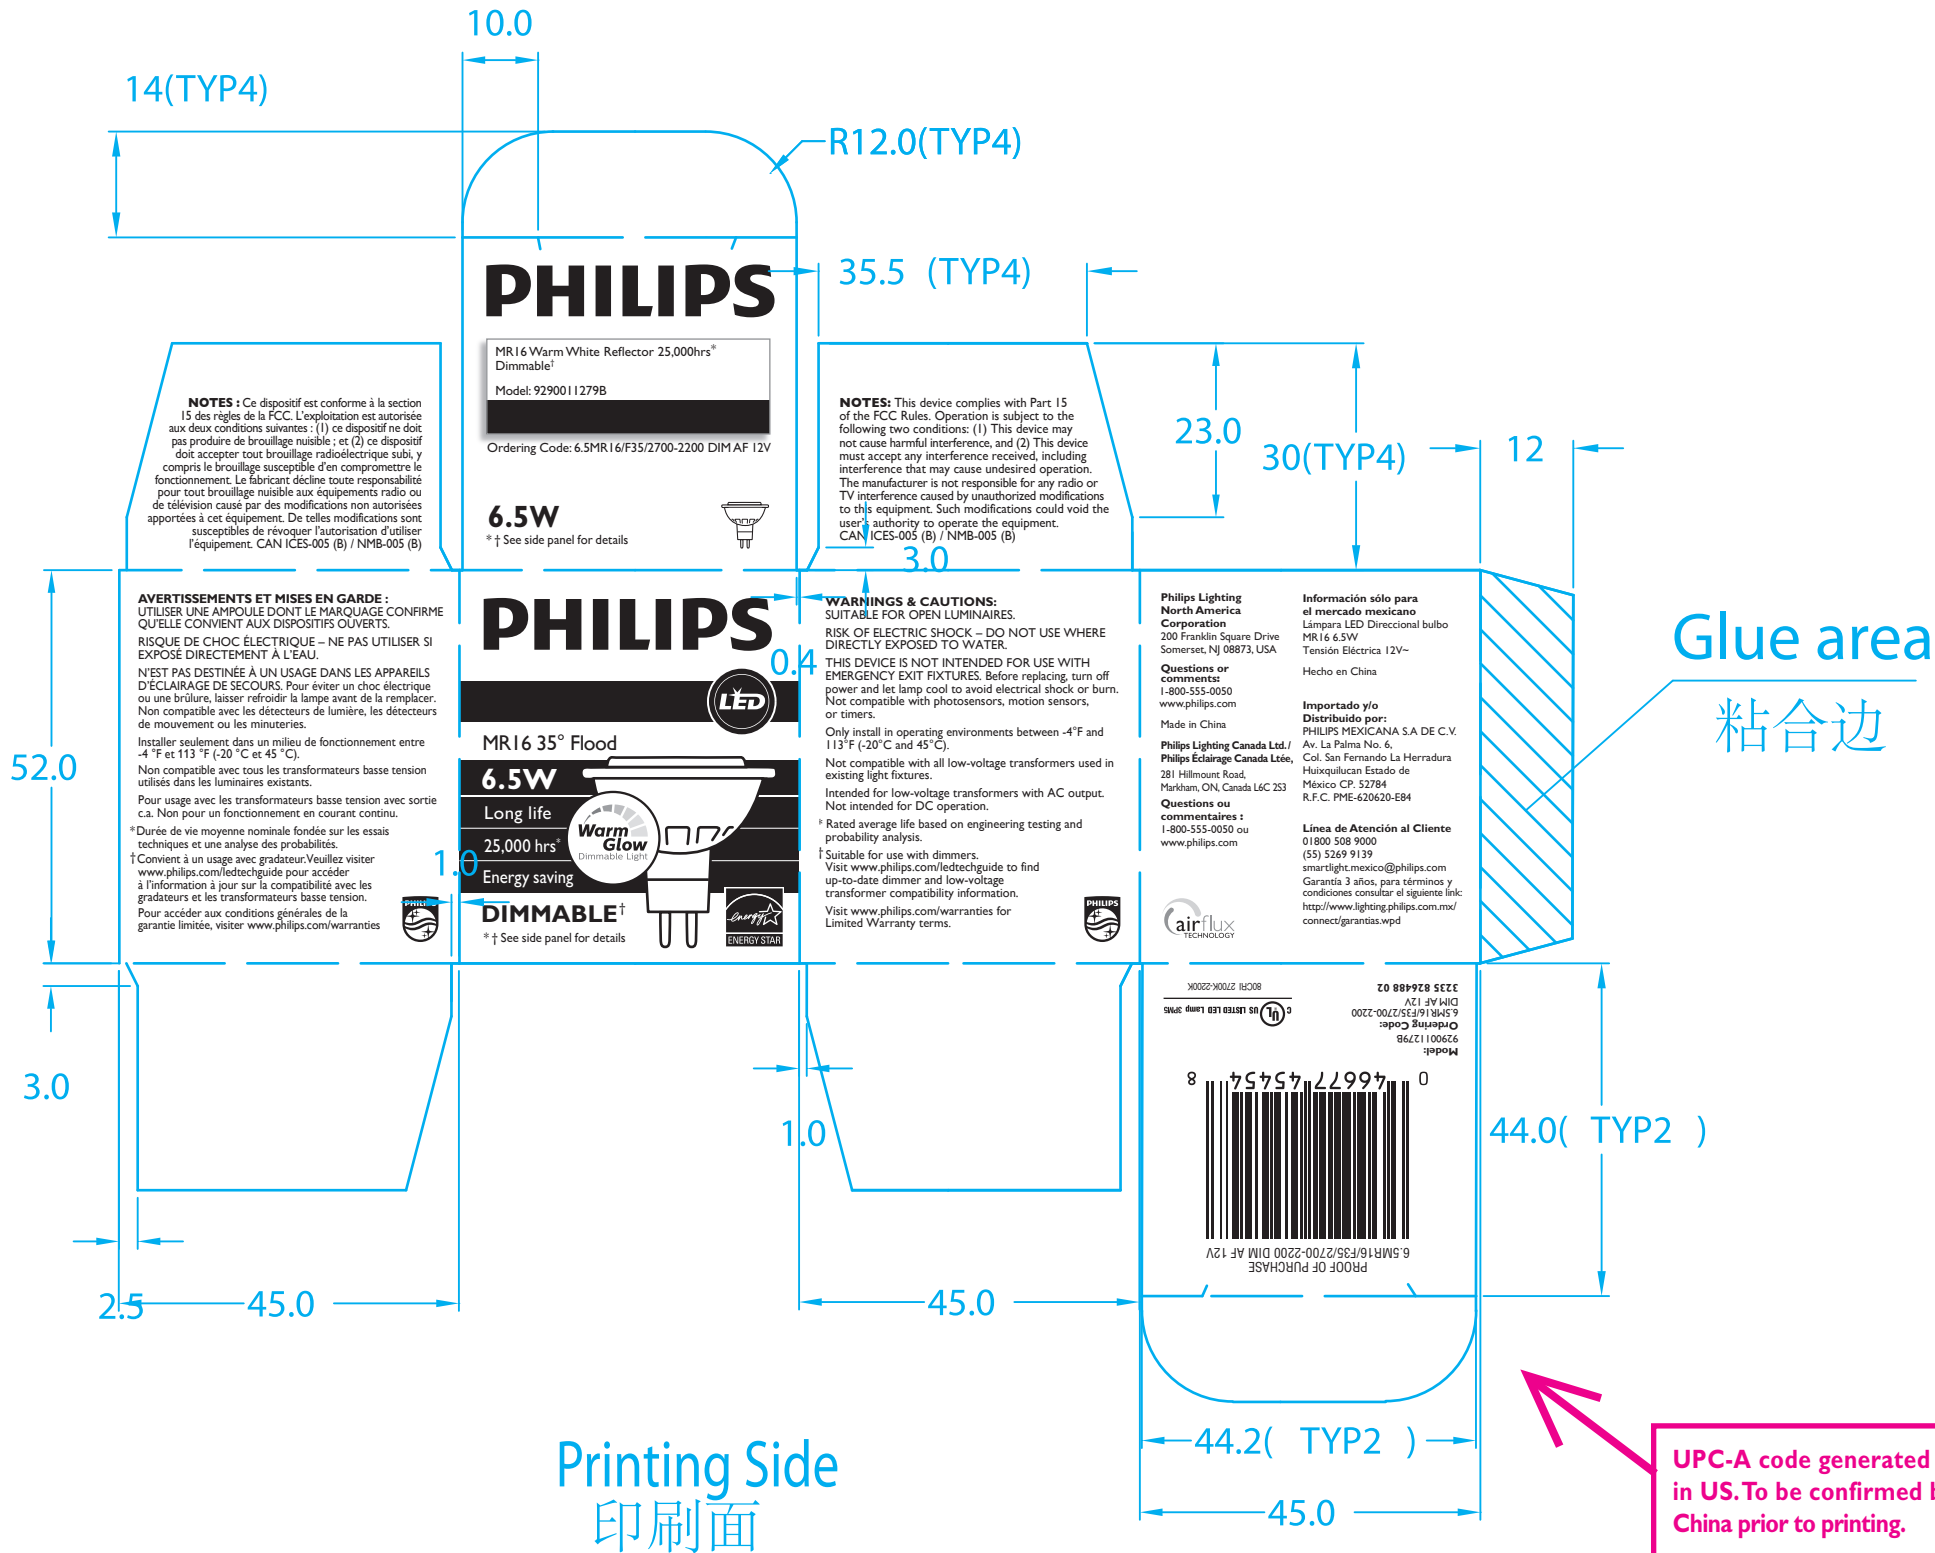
10.0

14(TYP4)

R12.0(TYP4)

PHILIPS

MR16 Warm White Reflector 25,000hrs*
Dimmable†

Model: 929001127 9B

Ordering Code: 6.5MR16/F35/2700-2200 DIM AF 12V

6.5W
* † See side panel for details

35.5 (TYP4)

NOTES : Ce dispositif est conforme à la section 15 des règles de la FCC. L'exploitation est autorisée aux deux conditions suivantes : (1) ce dispositif ne doit pas produire de brouillage nuisible ; et (2) ce dispositif doit accepter tout brouillage radioélectrique subi, y compris le brouillage susceptible d'en compromettre le fonctionnement. Le fabricant décline toute responsabilité pour tout brouillage nuisible aux équipements radio ou de télévision causé par des modifications non autorisées apportées à cet équipement. De telles modifications sont susceptibles de révoquer l'autorisation d'utiliser l'équipement. CAN ICES-005 (B) / NMB-005 (B)

NOTES: This device complies with Part 15 of the FCC Rules. Operation is subject to the following two conditions: (1) This device may not cause harmful interference, and (2) This device must accept any interference received, including interference that may cause undesired operation. The manufacturer is not responsible for any radio or TV interference caused by unauthorized modifications to this equipment. Such modifications could void the user's authority to operate the equipment. CAN ICES-005 (B) / NMB-005 (B)

23.0

30(TYP4)

12

3.0

52.0

AVERTISSEMENTS ET MISES EN GARDE :
UTILISER UNE AMPOULE DONT LE MARQUAGE CONFIRME QU'ELLE CONVIENT AUX DISPOSITIFS OUVERTS.
RISQUE DE CHOC ÉLECTRIQUE – NE PAS UTILISER SI EXPOSÉ DIRECTEMENT À L'EAU.
N'EST PAS DESTINÉE À UN USAGE DANS LES APPAREILS D'ÉCLAIRAGE DE SECOURS. Pour éviter un choc électrique ou une brûlure, laisser refroidir la lampe avant de la remplacer. Non compatible avec les détecteurs de lumière, les détecteurs de mouvement ou les minuteries.
Installer seulement dans un milieu de fonctionnement entre -4 °F et 113 °F (-20 °C et 45 °C).
Non compatible avec tous les transformateurs basse tension utilisés dans les luminaires existants.
Pour usage avec les transformateurs basse tension avec sortie c.a. Non pour un fonctionnement en courant continu.
*Durée de vie moyenne nominale fondée sur les essais techniques et une analyse des probabilités.
†Convient à un usage avec gradateur.Veuillez visiter www.philips.com/ledtechguide pour accéder à l'information à jour sur la compatibilité avec les gradateurs et les transformateurs basse tension.
Pour accéder aux conditions générales de la garantie limitée, visiter www.philips.com/warranties

PHILIPS

0.4

LED

MR16 35° Flood
6.5W
Long life
25,000 hrs*
Energy saving
Warm Glow
Dimmable Light
DIMMABLE†
* † See side panel for details
ENERGY STAR

1.0

WARNINGS & CAUTIONS:
SUITABLE FOR OPEN LUMINAIRES.
RISK OF ELECTRIC SHOCK – DO NOT USE WHERE DIRECTLY EXPOSED TO WATER.
THIS DEVICE IS NOT INTENDED FOR USE WITH EMERGENCY EXIT FIXTURES. Before replacing, turn off power and let lamp cool to avoid electrical shock or burn. Not compatible with photosensors, motion sensors, or timers.
Only install in operating environments between -4°F and 113°F (-20°C and 45°C).
Not compatible with all low-voltage transformers used in existing light fixtures.
Intended for low-voltage transformers with AC output. Not intended for DC operation.
* Rated average life based on engineering testing and probability analysis.
† Suitable for use with dimmers.
Visit www.philips.com/ledtechguide to find up-to-date dimmer and low-voltage transformer compatibility information.
Visit www.philips.com/warranties for Limited Warranty terms.

Philips Lighting North America Corporation
200 Franklin Square Drive Somerset, NJ 08873, USA
Questions or comments:
1-800-555-0050
www.philips.com
Made in China
Philips Lighting Canada Ltd./ Philips Éclairage Canada Ltée,
281 Hillmount Road, Markham, ON, Canada L6C 2S3
Questions ou commentaires :
1-800-555-0050 ou
www.philips.com

airflux TECHNOLOGY

Información sólo para el mercado mexicano
Lámpara LED Direccional bulbo MR16 6.5W
Tensión Eléctrica 12V~
Hecho en China
Importado y/o Distribuido por:
PHILIPS MEXICANA S.A DE C.V.
Av. La Palma No. 6,
Col. San Fernando La Herradura
Huixquilucan Estado de
México CP. 52784
R.F.C. PME-620620-E84
Línea de Atención al Cliente
01800 508 9000
(55) 5269 9139
smartlight.mexico@philips.com
Garantía 3 años, para términos y condiciones consultar el siguiente link:
http://www.lighting.philips.com.mx/connect/garantias.wpd

Glue area
粘合边

3225 824 88 02
Model:
929001127 9B
Ordering Code:
6.5MR16/F35/2700-2200 DIM AF 12V
80CRI 2700K-2200K
US LISTED LED Lamp 3PN5
0 46677 45454 8
6.5MR16/F35/2700-2200 DIM AF 12V
PROOF OF PURCHASE

3.0

1.0

44.0( TYP2 )

2.5

45.0

45.0

44.2( TYP2 )

45.0

Printing Side
印刷面

UPC-A code generated in US. To be confirmed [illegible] China prior to printing.